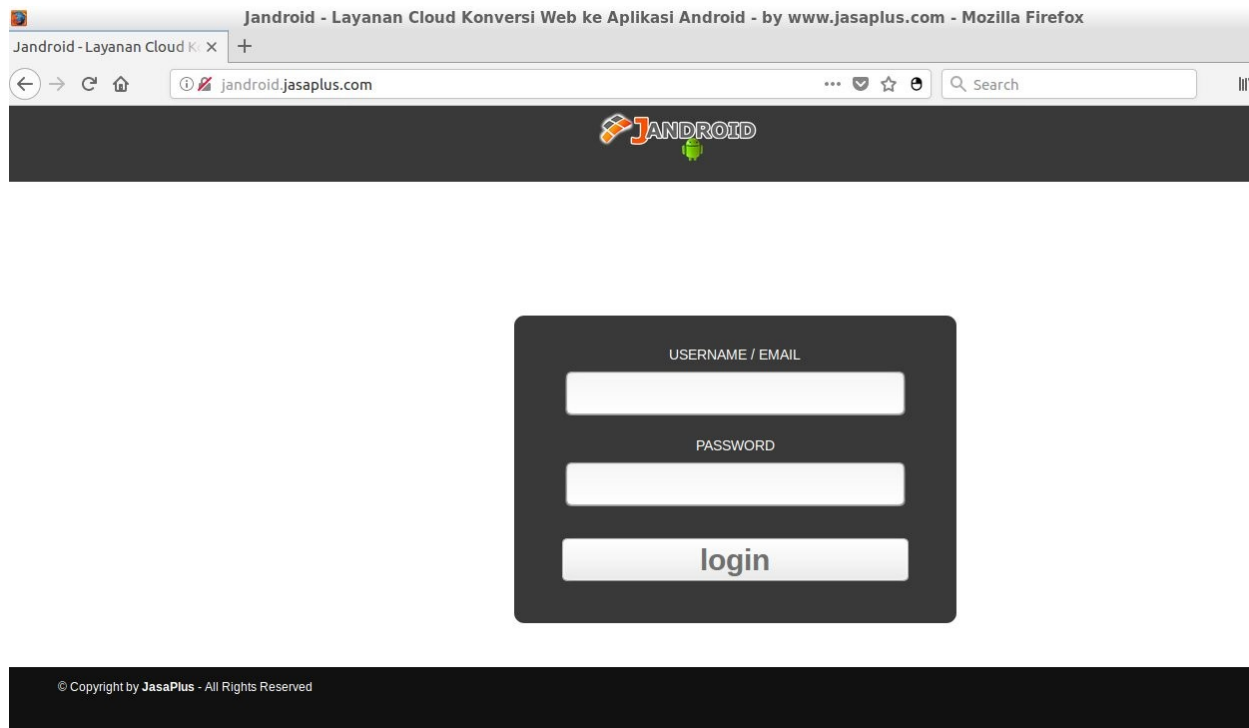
Jandroid - Layanan Cloud Konversi Web ke Aplikasi Android - by www.jasaplus.com - Mozilla Firefox

Jandroid - Layanan Cloud K ×

jandroid.jasaplus.com

Search

JANDROID

USERNAME / EMAIL

PASSWORD

login

© Copyright by JasaPlus - All Rights Reserved